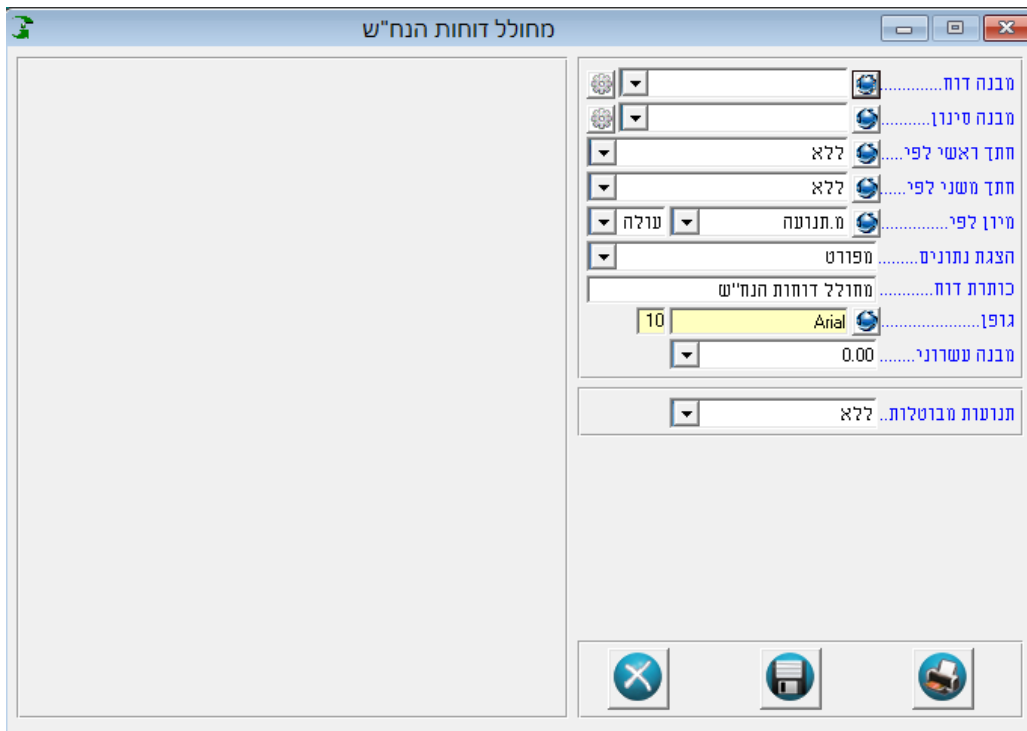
מחולל דוחות הנח"ש

מבנה דוח............

מבנה סינון..........

חתך ראשי לפי..... ללא

חתך משני לפי..... ללא

מיון לפי.................. מ.תנועה עולה

הצגת נתונים.......... מפורט

כותרת דוח............ מחולל דוחות הנח"ש

גופן........................ Arial 10

מבנה עשרוני........ 0.00

תנועות מבוטלות.. ללא